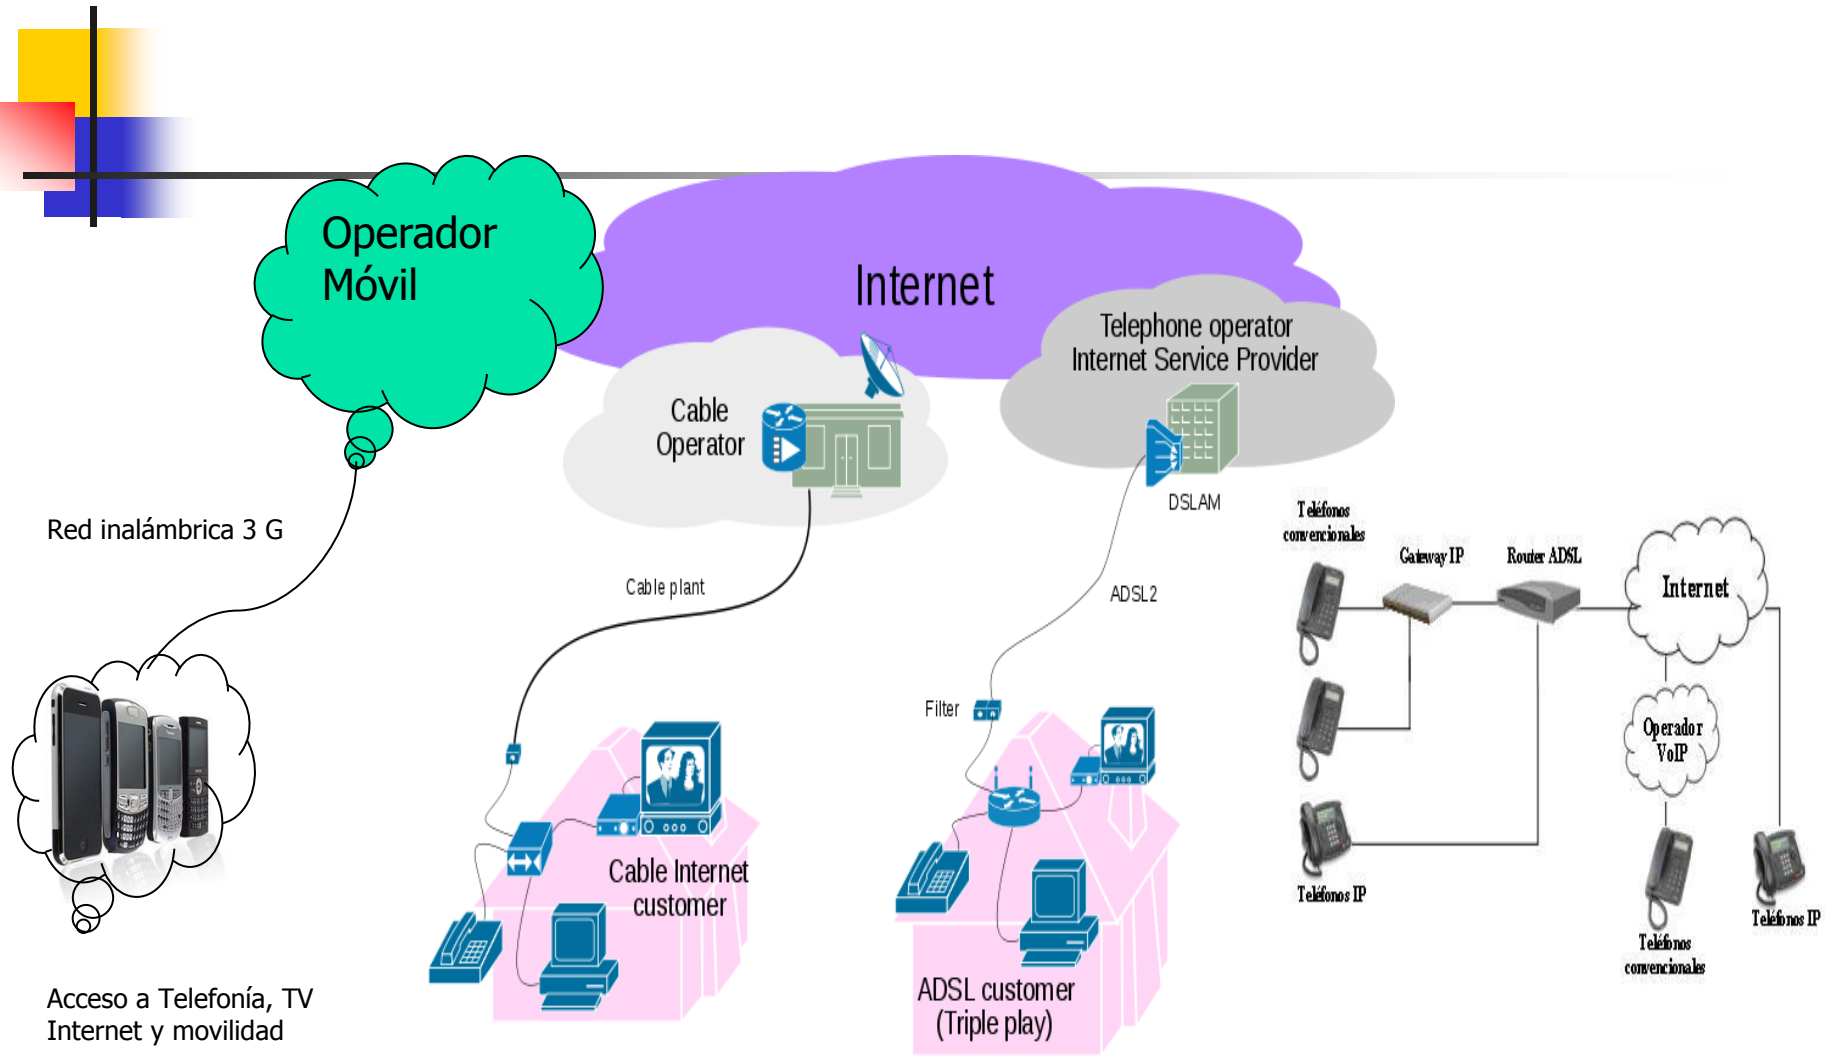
Operador Móvil

Internet

Telephone operator Internet Service Provider

Cable Operator

DSLAM

Red inalámbrica 3 G

Cable plant

ADSL2

Teléfonos convencionales

Gateway IP

Router ADSL

Internet

Filter

Operador VoIP

Cable Internet customer

Teléfonos IP

Teléfonos convencionales

Teléfonos IP

ADSL customer (Triple play)

Acceso a Telefonía, TV Internet y movilidad